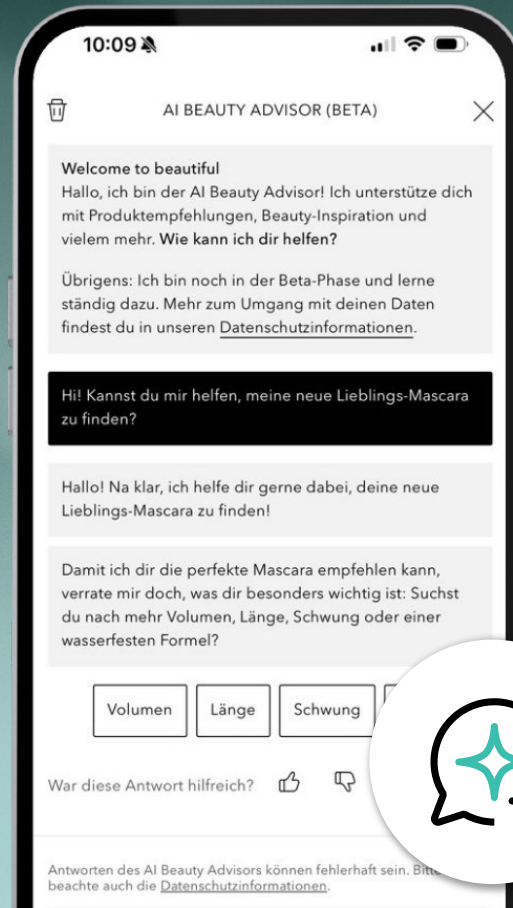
10:09

AI BEAUTY ADVISOR (BETA)

Welcome to beautiful
Hallo, ich bin der AI Beauty Advisor! Ich unterstütze dich mit Produktempfehlungen, Beauty-Inspiration und vielem mehr. Wie kann ich dir helfen?

Übrigens: Ich bin noch in der Beta-Phase und lerne ständig dazu. Mehr zum Umgang mit deinen Daten findest du in unseren Datenschutzinformationen.

Hi! Kannst du mir helfen, meine neue Lieblings-Mascara zu finden?

Hallo! Na klar, ich helfe dir gerne dabei, deine neue Lieblings-Mascara zu finden!

Damit ich dir die perfekte Mascara empfehlen kann, verrate mir doch, was dir besonders wichtig ist: Suchst du nach mehr Volumen, Länge, Schwung oder einer wasserfesten Formel?

Volumen | Länge | Schwung | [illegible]

War diese Antwort hilfreich?

Antworten des AI Beauty Advisors können fehlerhaft sein. Bitt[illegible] beachte auch die Datenschutzinformationen.